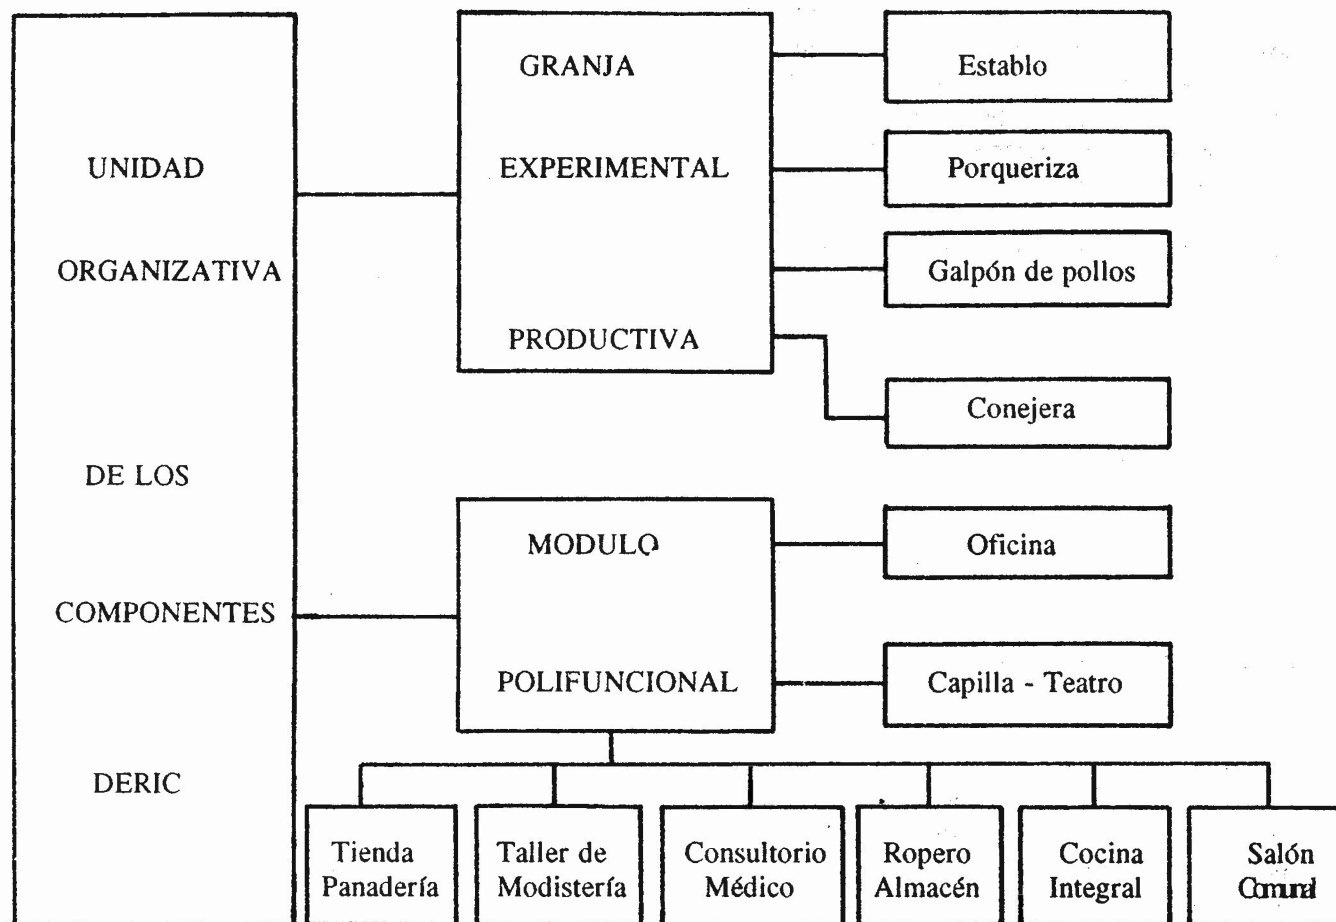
UNIDAD ORGANIZATIVA DE LOS COMPONENTES DERIC

GRANJA EXPERIMENTAL PRODUCTIVA

Establo

Porqueriza

Galpón de pollos

Conejera

MODULO POLIFUNCIONAL

Oficina

Capilla - Teatro

Tienda Panadería

Taller de Modistería

Consultorio Médico

Ropero Almacén

Cocina Integral

Salón Comunal